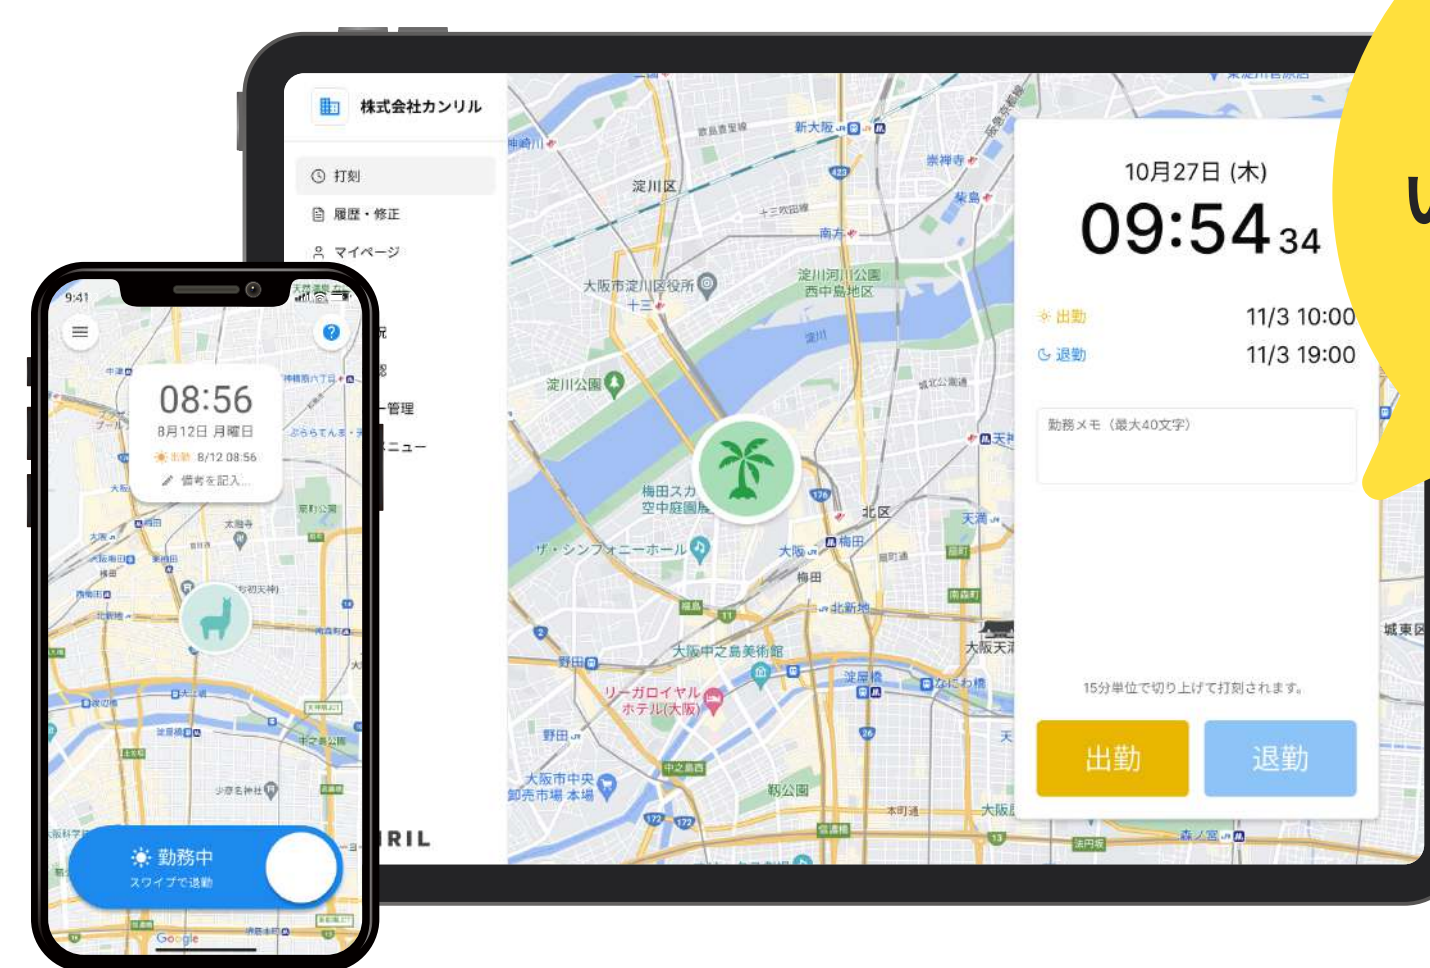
株式会社カンリル

打刻

履歴・修正

マイページ

況

認

管理

ニュー

RIL

淀川区

新大阪

崇禅寺

柴島

南方

大阪市淀川区役所

十三

淀川河川公園 西中島地区

淀川

淀川公園

梅田スカイビル 空中庭園展望台

ザ・シンフォニーホール

大阪

梅田

北区

天満

北新地

大阪中之島美術館

リーガロイヤルホテル(大阪)

野田

大阪市中央卸売市場 本場

中之島

靱公園

なにわ橋

淀屋橋

大阪天満宮

城東区

10月27日 (木)

09:54 34

出勤 11/3 10:00

退勤 11/3 19:00

勤務メモ（最大40文字）

15分単位で切り上げて打刻されます。

出勤

退勤

9:41

08:56

8月12日 月曜日

出勤 8/12 08:56

備考を記入...

勤務中

スワイプで退勤

Google